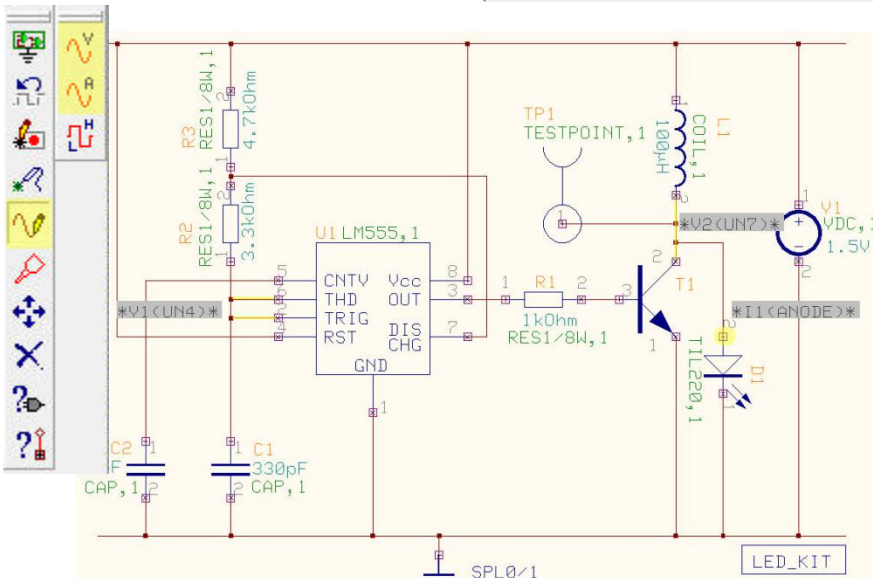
V
A
H
R3
RES1/8W,1
4.7kOhm
2
1
R2
RES1/8W,1
3.3kOhm
2
1
U1 LM555,1
CNTV
THD
TRIG
RST
Vcc
OUT
DIS
CHG
GND
5
6
2
4
8
3
7
1
*V1(UN4)*
TP1
TESTPOINT,1
L1
COIL,1
100uH
1
2
V1
VDC,1
1.5V
1
2
*V2(UN7)*
1
R1
2
1kOhm
RES1/8W,1
3
2
1
T1
*I1(ANODE)*
TIL220,1
D1
1
2
C2
F
CAP,1
1
2
C1
330pF
CAP,1
1
2
1
SPL0/1
LED_KIT